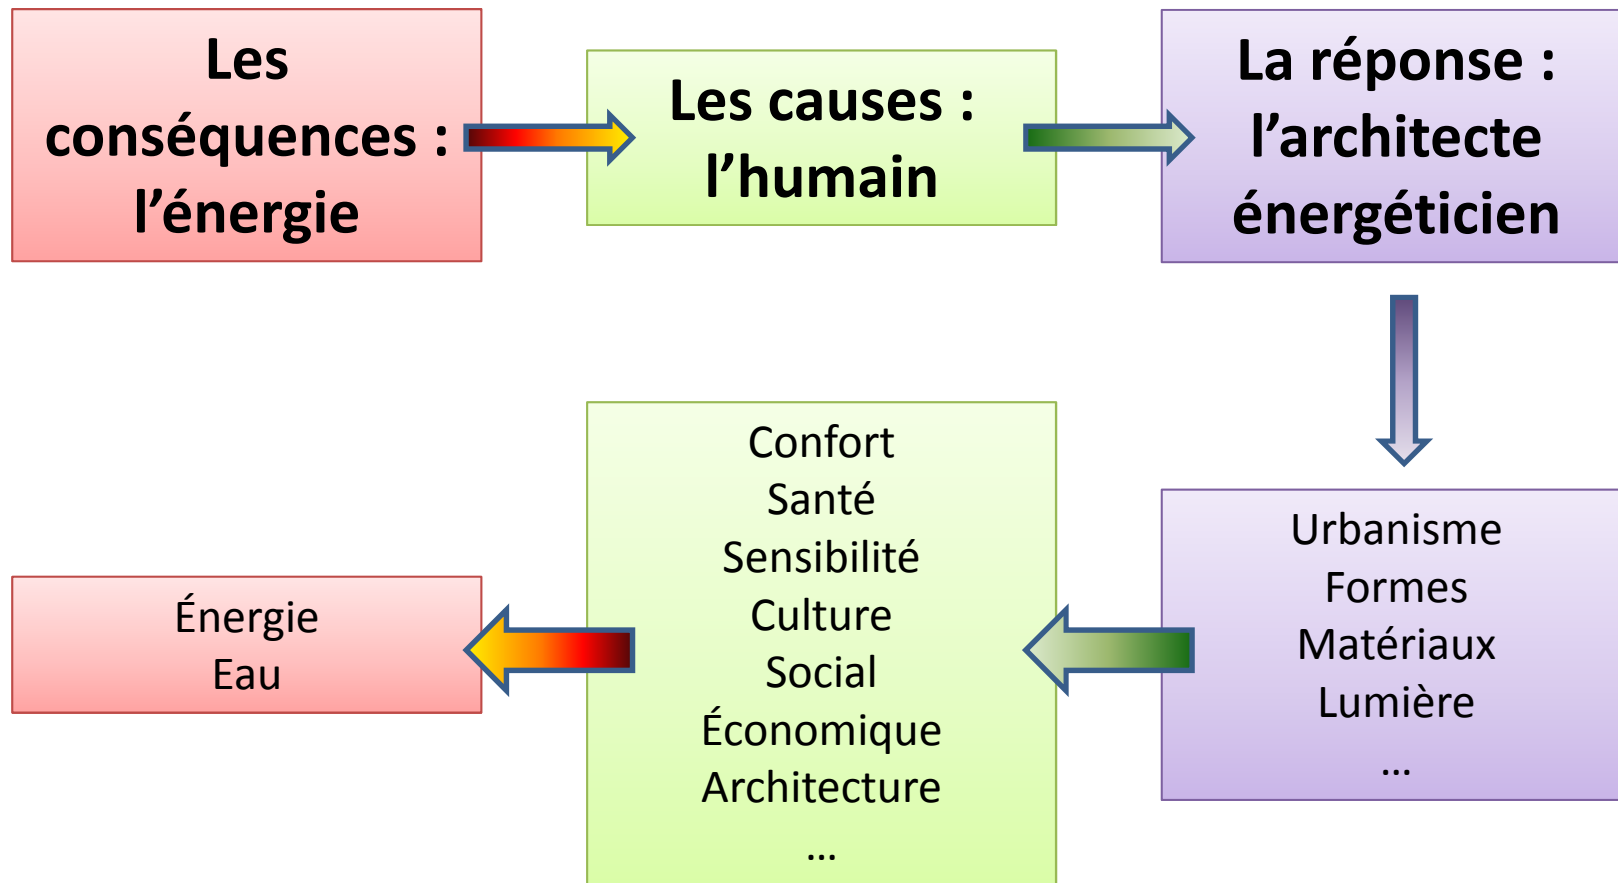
Les conséquences : l’énergie

Les causes : l’humain

La réponse : l’architecte énergéticien

Urbanisme
Formes
Matériaux
Lumière
…

Confort
Santé
Sensibilité
Culture
Social
Économique
Architecture
…

Énergie
Eau